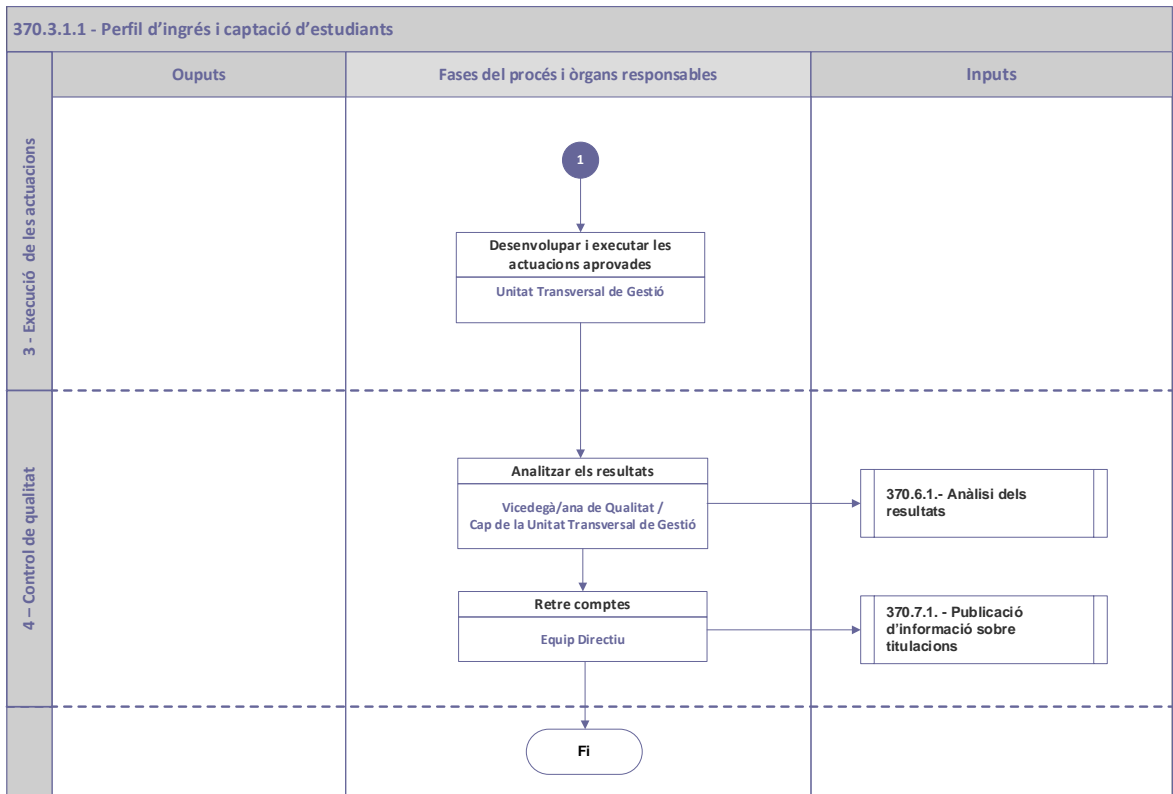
370.3.1.1 - Perfil d'ingrés i captació d'estudiants

Ouputs

Fases del procés i òrgans responsables

Inputs

3 - Execució de les actuacions

1

Desenvolupar i executar les actuacions aprovades

Unitat Transversal de Gestió

4 – Control de qualitat

Analitzar els resultats

Vicedegà/ana de Qualitat / Cap de la Unitat Transversal de Gestió

370.6.1.- Anàlisi dels resultats

Retre comptes

Equip Directiu

370.7.1. - Publicació d'informació sobre titulacions

Fi